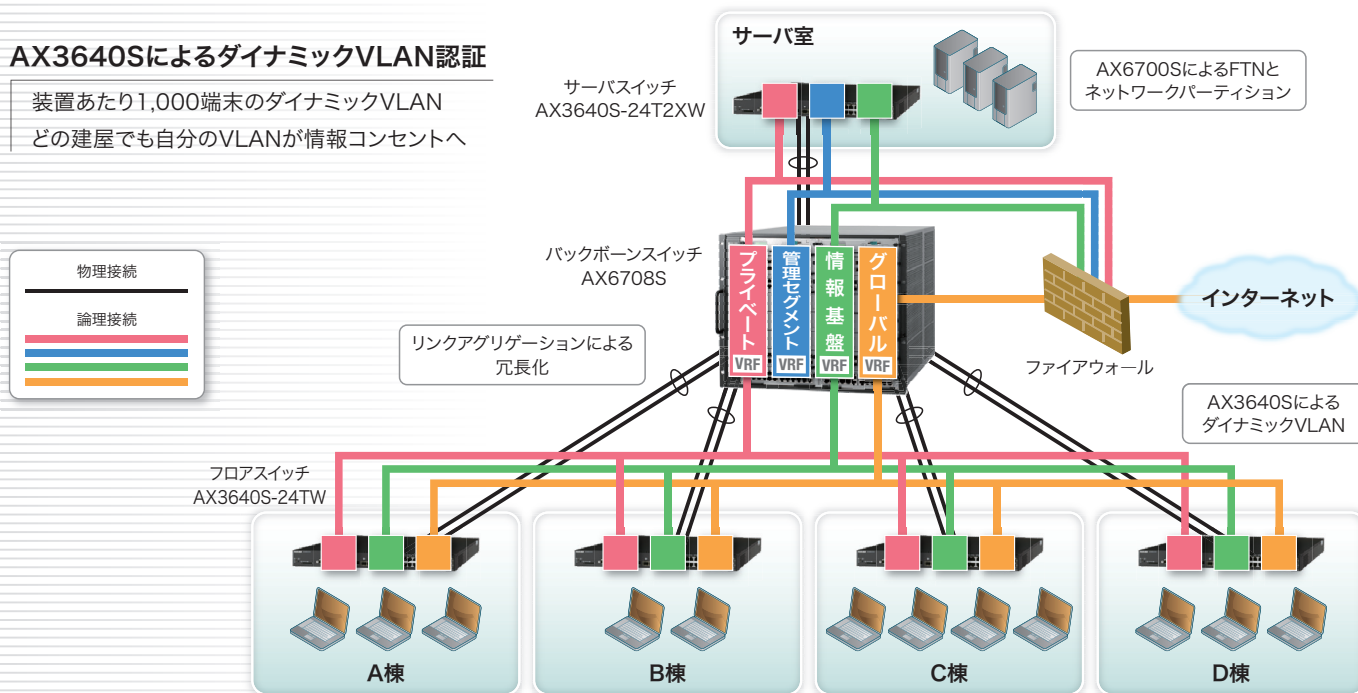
AX3640SによるダイナミックVLAN認証

装置あたり1,000端末のダイナミックVLAN
どの建屋でも自分のVLANが情報コンセントへ

サーバ室

サーバスイッチ
AX3640S-24T2XW

AX6700SによるFTNと
ネットワークパーティション

物理接続

論理接続

バックボーンスイッチ
AX6708S

プライベート
VRF

管理セグメント
VRF

情報基盤
VRF

グローバル
VRF

インターネット

ファイアウォール

リンクアグリゲーションによる
冗長化

AX3640Sによる
ダイナミックVLAN

フロアスイッチ
AX3640S-24TW

A棟

B棟

C棟

D棟